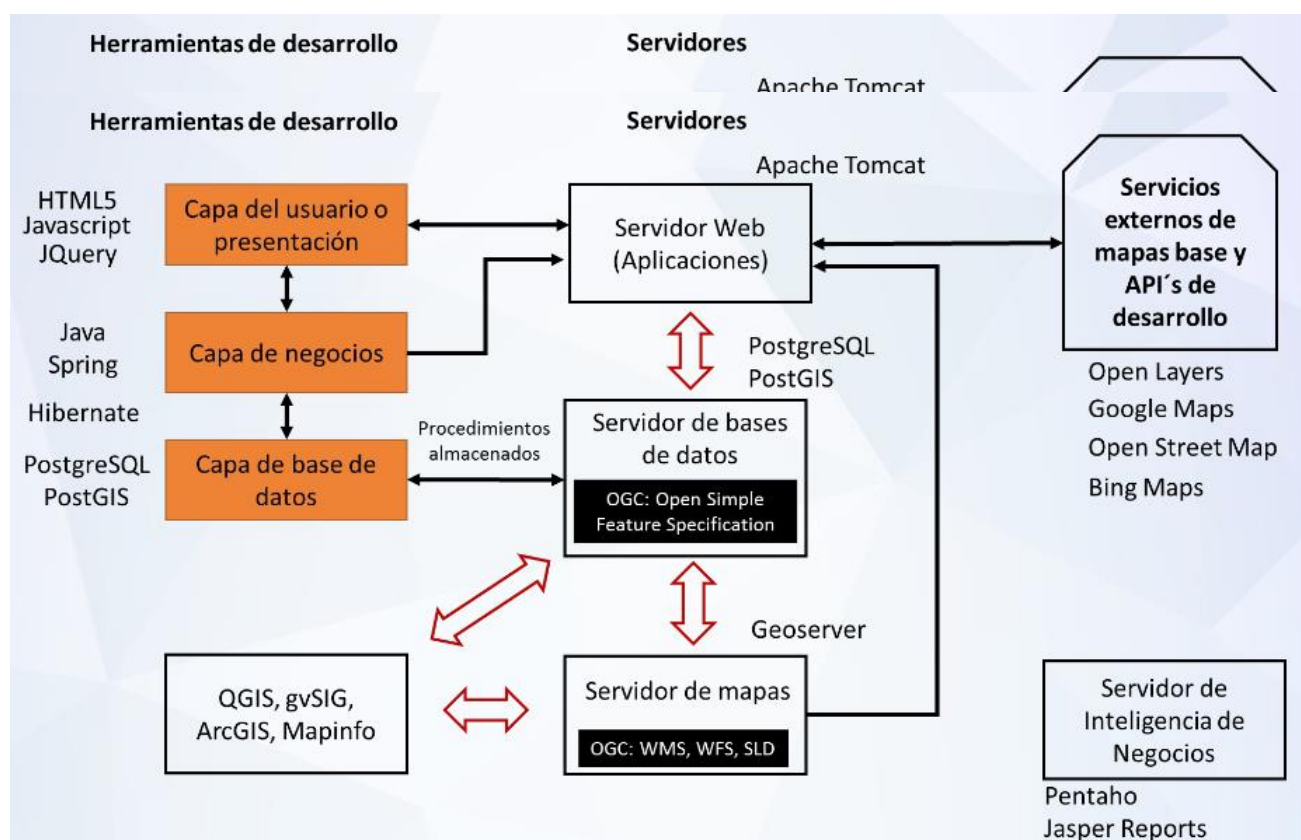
Herramientas de desarrollo

Servidores

Apache Tomcat

Herramientas de desarrollo

Servidores

Apache Tomcat

HTML5
Javascript
JQuery

Capa del usuario o presentación

Servidor Web (Aplicaciones)

Servicios externos de mapas base y API´s de desarrollo

Java
Spring

Capa de negocios

PostgreSQL
PostGIS

Open Layers
Google Maps
Open Street Map
Bing Maps

Hibernate

PostgreSQL
PostGIS

Capa de base de datos

Procedimientos almacenados

Servidor de bases de datos

OGC: Open Simple Feature Specification

Geoserver

QGIS, gvSIG, ArcGIS, Mapinfo

Servidor de mapas

OGC: WMS, WFS, SLD

Servidor de Inteligencia de Negocios

Pentaho
Jasper Reports